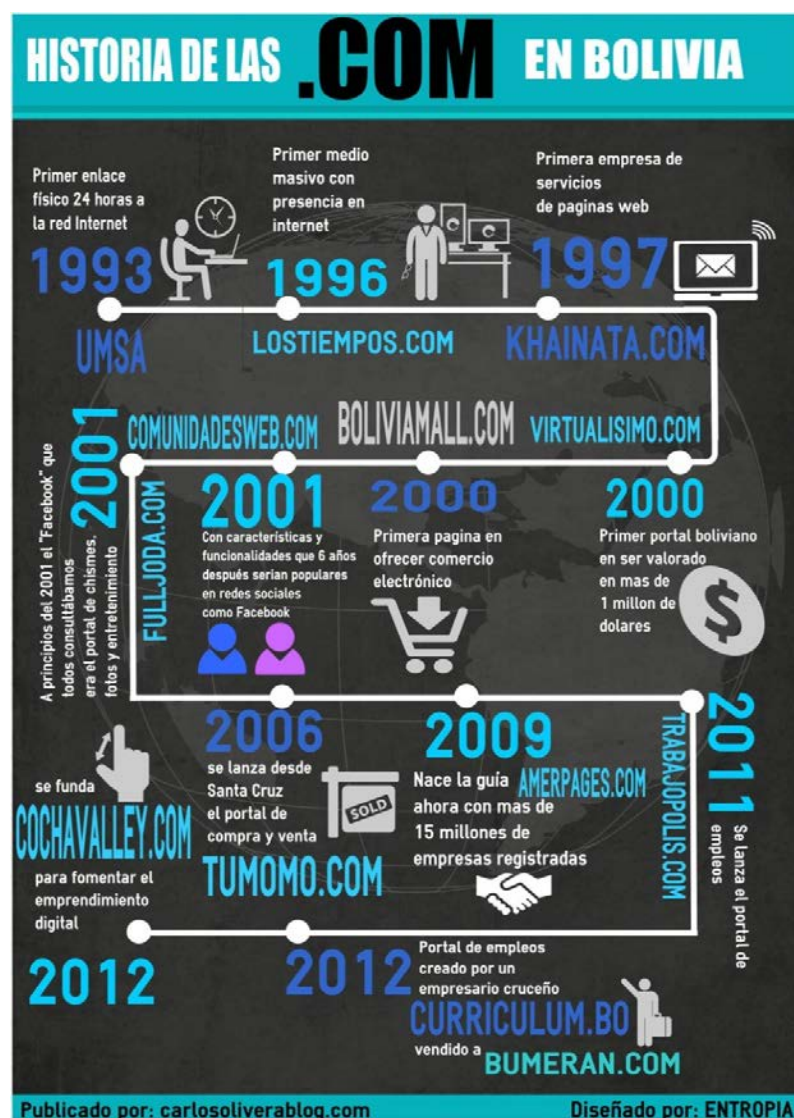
HISTORIA DE LAS .COM EN BOLIVIA

Primer enlace físico 24 horas a la red Internet
1993
UMSA

Primer medio masivo con presencia en internet
1996
LOSTIEMPOS.COM

Primera empresa de servicios de paginas web
1997
KHAINATA.COM

VIRTUALISIMO.COM
2000
Primer portal boliviano en ser valorado en mas de 1 millon de dolares

BOLIVIAMALL.COM
2000
Primera pagina en ofrecer comercio electrónico

COMUNIDADESWEB.COM
2001
Con características y funcionalidades que 6 años después serian populares en redes sociales como Facebook

2001
A principios del 2001 el "Facebook" que todos consultábamos era el portal de chismes, fotos y entretenimiento
FULLJODA.COM

2006
se lanza desde Santa Cruz el portal de compra y venta
SOLD
TUMOMO.COM

2009
Nace la guía AMERPAGES.COM ahora con mas de 15 millones de empresas registradas

2011
Se lanza el portal de empleos
TRABAJOPOLIS.COM

se funda
COCHAVALLEY.COM
para fomentar el emprendimiento digital
2012

2012
Portal de empleos creado por un empresario cruceño
CURRICULUM.BO
vendido a
BUMERAN.COM

Publicado por: carlosoliverablog.com
Diseñado por: ENTROPIA